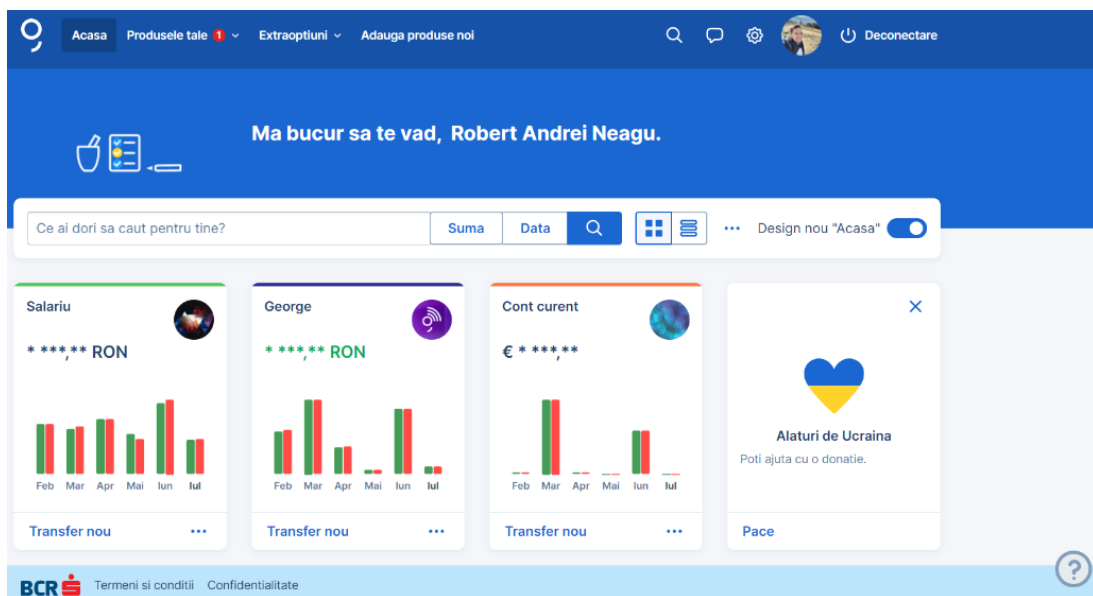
Acasa Produsele tale 1 Extraoptiuni Adauga produse noi Deconectare

Ma bucur sa te vad, Robert Andrei Neagu.

Ce ai dori sa caut pentru tine? Suma Data ··· Design nou "Acasa"

Salariu
* ***,** RON
Feb Mar Apr Mai Iun Iul
Transfer nou ···

George
* ***,** RON
Feb Mar Apr Mai Iun Iul
Transfer nou ···

Cont curent
€ * ***,**
Feb Mar Apr Mai Iun Iul
Transfer nou ···

Alaturi de Ucraina
Poti ajuta cu o donatie.
Pace

BCR Termeni si conditii Confidentialitate

?